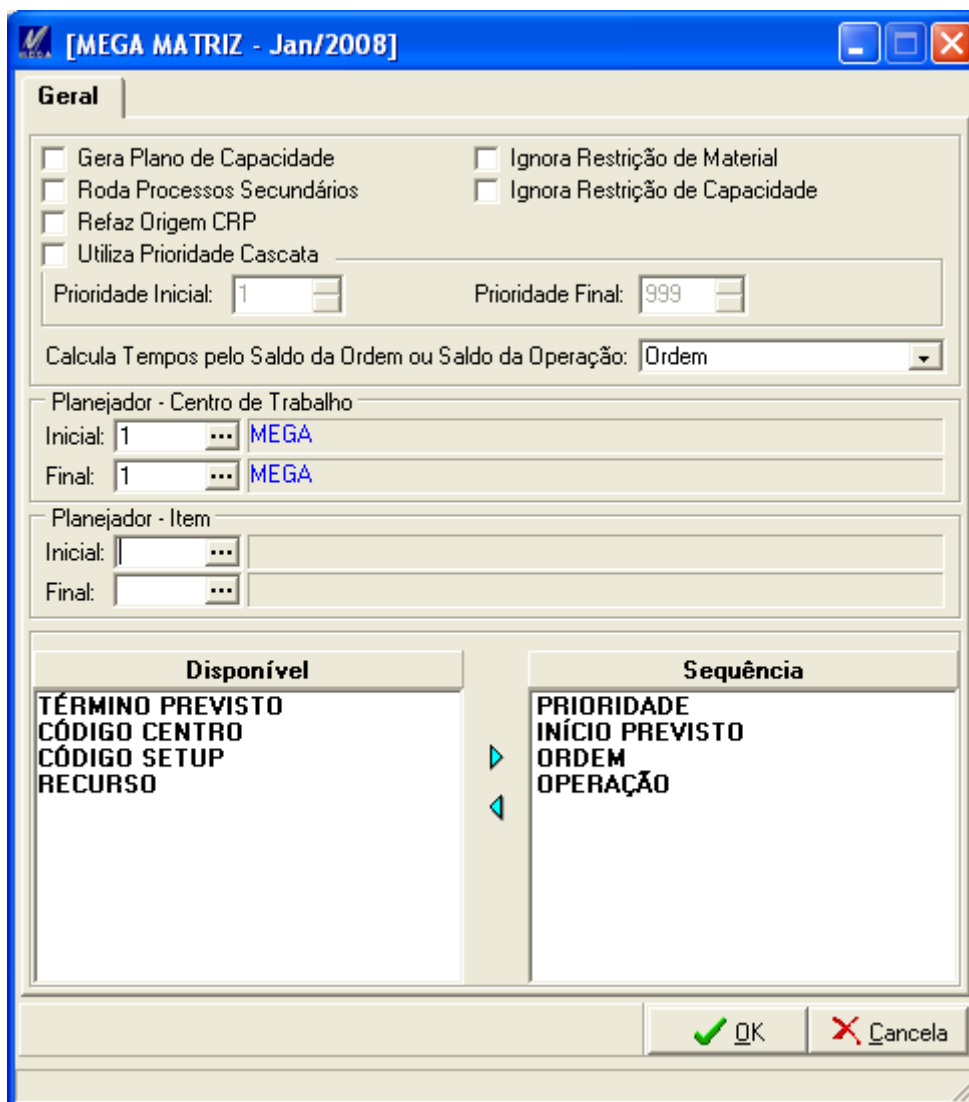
[MEGA MATRIZ - Jan/2008]

Geral

Gera Plano de Capacidade
Roda Processos Secundários
Refaz Origem CRP
Utiliza Prioridade Cascata

Ignora Restrição de Material
Ignora Restrição de Capacidade

Prioridade Inicial: 1
Prioridade Final: 999

Calcula Tempos pelo Saldo da Ordem ou Saldo da Operação: Ordem

Planejador - Centro de Trabalho
Inicial: 1 ... MEGA
Final: 1 ... MEGA

Planejador - Item
Inicial: ...
Final: ...

| Disponível |
|---|
| TÉRMINO PREVISTO |
| CÓDIGO CENTRO |
| CÓDIGO SETUP |
| RECURSO |

| Sequência |
|---|
| PRIORIDADE |
| INÍCIO PREVISTO |
| ORDEM |
| OPERAÇÃO |

OK
Cancela